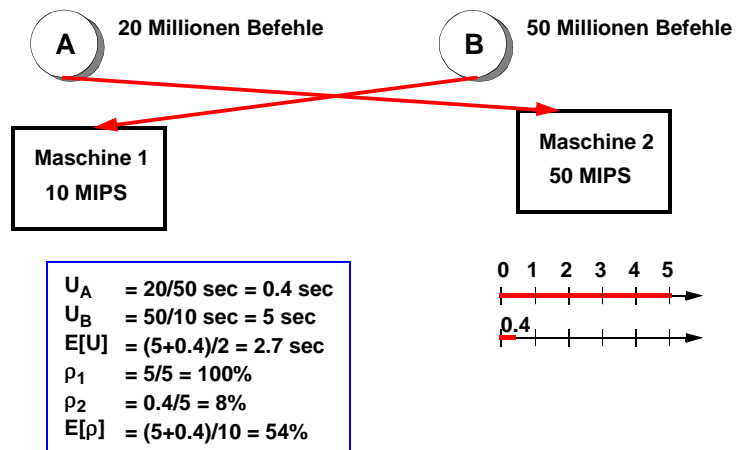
A 20 Millionen Befehle

B 50 Millionen Befehle

Maschine 1
10 MIPS

Maschine 2
50 MIPS

$U_A$ = 20/50 sec = 0.4 sec
$U_B$ = 50/10 sec = 5 sec
E[U] = (5+0.4)/2 = 2.7 sec
$\rho_1$ = 5/5 = 100%
$\rho_2$ = 0.4/5 = 8%
E[$\rho$] = (5+0.4)/10 = 54%

0 1 2 3 4 5

0.4